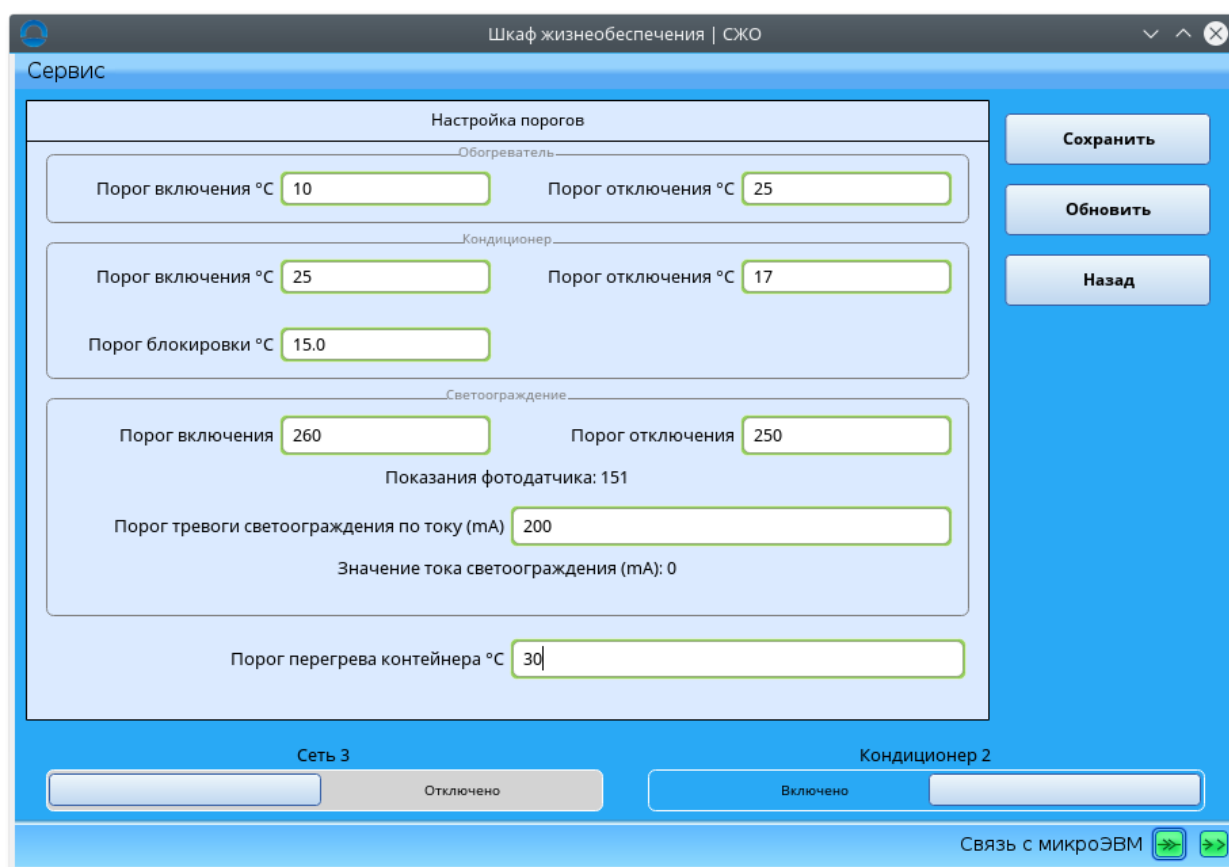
Шкаф жизнеобеспечения | СЖО

Сервис

Настройка порогов

Обогреватель

Порог включения °С 10

Порог отключения °С 25

Кондиционер

Порог включения °С 25

Порог отключения °С 17

Порог блокировки °С 15.0

Светоограждение

Порог включения 260

Порог отключения 250

Показания фотодатчика: 151

Порог тревоги светоограждения по току (mA) 200

Значение тока светоограждения (mA): 0

Порог перегрева контейнера °С 30

Сохранить

Обновить

Назад

Сеть 3

Отключено

Кондиционер 2

Включено

Связь с микроЭВМ